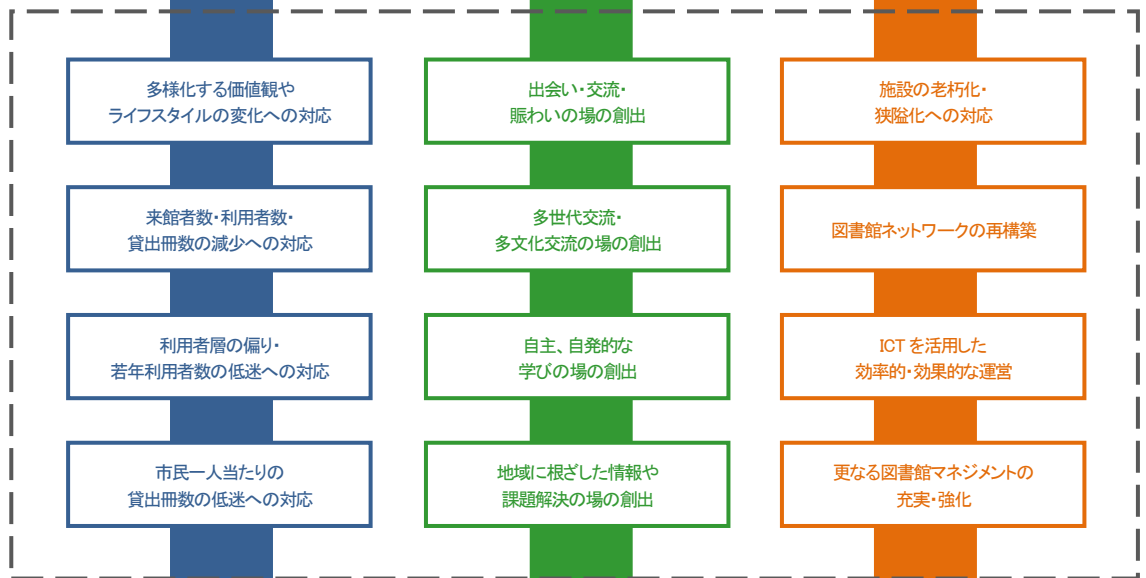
多様化する価値観や
ライフスタイルの変化への対応

来館者数・利用者数・
貸出冊数の減少への対応

利用者層の偏り・
若年利用者数の低迷への対応

市民一人当たりの
貸出冊数の低迷への対応

出会い・交流・
賑わいの場の創出

多世代交流・
多文化交流の場の創出

自主、自発的な
学びの場の創出

地域に根ざした情報や
課題解決の場の創出

施設の老朽化・
狭隘化への対応

図書館ネットワークの再構築

ICT を活用した
効率的・効果的な運営

更なる図書館マネジメントの
充実・強化